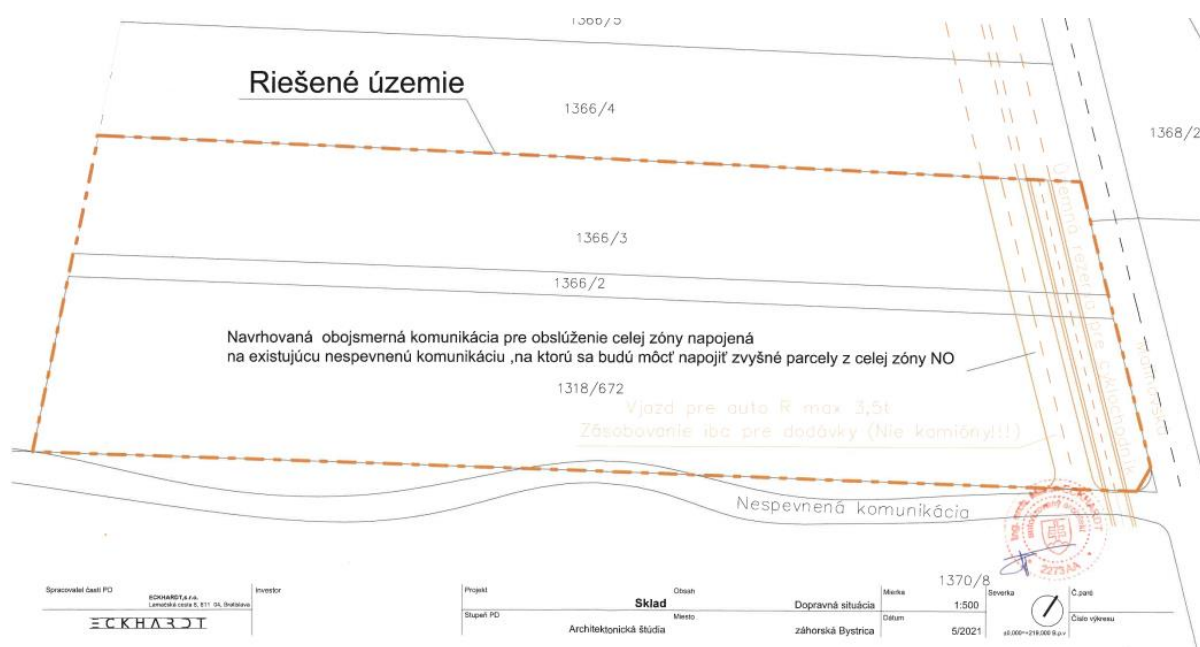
1366/5

Riešené územie

1366/4

1368/2

1366/3

1366/2

Navrhovaná obojsmerná komunikácia pre obslúženie celej zóny napojená na existujúcu nespevnenú komunikáciu ,na ktorú sa budú môcť napojiť zvyšné parcely z celej zóny NO

1318/672

Vjazd pre auto R max 3,5t
Zásobovanie iba pre dodávky (Nie kamióny!!!)

Územná rezerva pre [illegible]

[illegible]

Nespevnená komunikácia

1370/8

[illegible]

| Spracovateľ časti PD | ECKHARDT,s.r.o. Lamačská cesta 8, 811 04, Bratislava | Investor | Projekt | Sklad | Obsah | Dopravná situácia | Mierka | 1:500 | Severka | Č.paré |
|---|---|---|---|---|---|---|---|---|---|---|
| ECKHARDT | | | Stupeň PD | Architektonická štúdia | Miesto | záhorská Bystrica | Dátum | 5/2021 | ±0,000=218,000 B.p.v | Číslo výkresu |